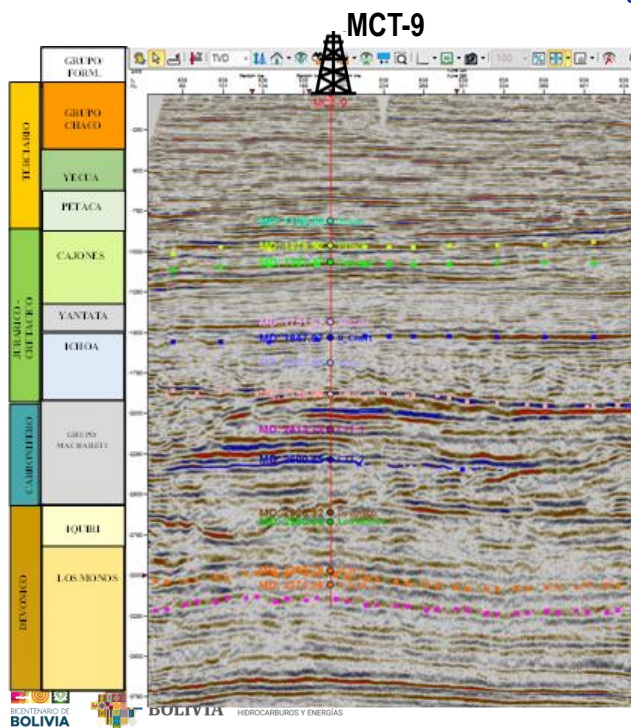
MCT-9

GRUPO FORM.

TERCIARIO
GRUPO CHACO
YECUA
PETACA

JURASICO - CRETACICO
CAJONES
YANTATA
ICHOA

CARBONIFERO
GRUPO MACHARETI

DEVONICO
IQUIRI
LOS MONOS

TVD

MD: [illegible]
MD: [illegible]
MD: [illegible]
MD: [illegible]
MD: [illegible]
MD: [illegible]
MD: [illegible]
MD: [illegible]
MD: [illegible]
MD: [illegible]
MD: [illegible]
MD: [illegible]

BICENTENARIO DE BOLIVIA
BOLIVIA
HIDROCARBUROS Y ENERGÍAS